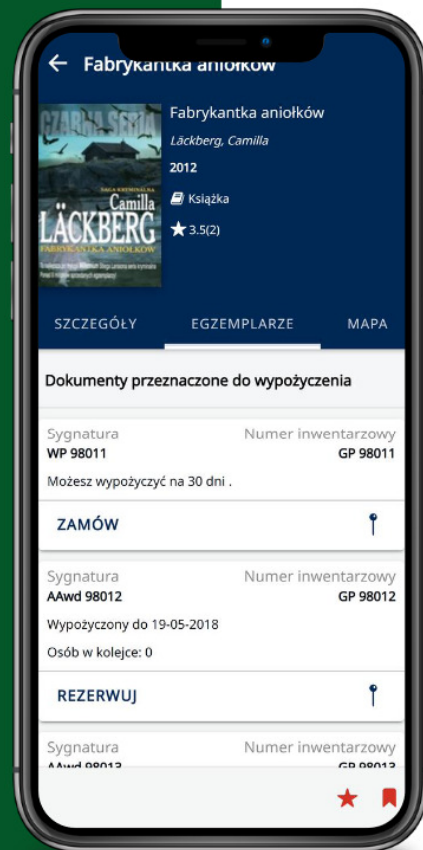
Fabrykantka aniołków

CZARNA SERIA
SAGA KRYMINALNA
Camilla
LÄCKBERG
FABRYKANTKA ANIOŁKÓW

Fabrykantka aniołków
Läckberg, Camilla
2012
Książka
3.5(2)

SZCZEGÓŁY
EGZEMPLARZE
MAPA

Dokumenty przeznaczone do wypożyczenia

Sygnatura
WP 98011
Numer inwentarzowy
GP 98011
Możesz wypożyczyć na 30 dni .
ZAMÓW

Sygnatura
AAwd 98012
Numer inwentarzowy
GP 98012
Wypożyczony do 19-05-2018
Osób w kolejce: 0
REZERWUJ

Sygnatura
AAwd 98013
Numer inwentarzowy
GP 98013